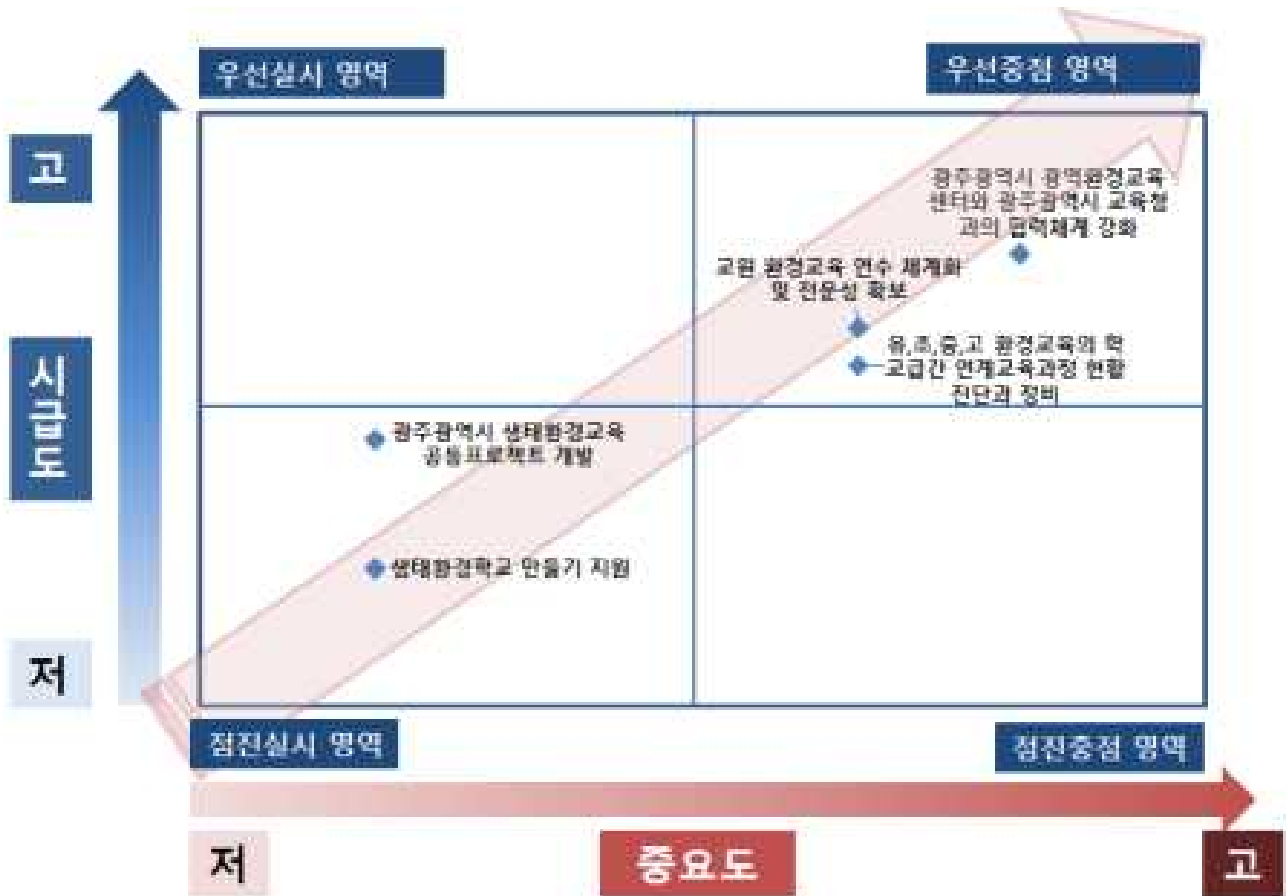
우선실시 영역

우선중점 영역

고

시급도

저

광주광역시 광역환경교육센터와 광주광역시 교육청과의 협력체계 강화

교원 환경교육 연수 체계화 및 전문성 확보

유,초,중,고 환경교육의 학교급간 연계교육과정 현황 진단과 정비

광주광역시 생태환경교육 공동프로젝트 개발

생태환경학교 만들기 지원

점진실시 영역

점진중점 영역

저

중요도

고